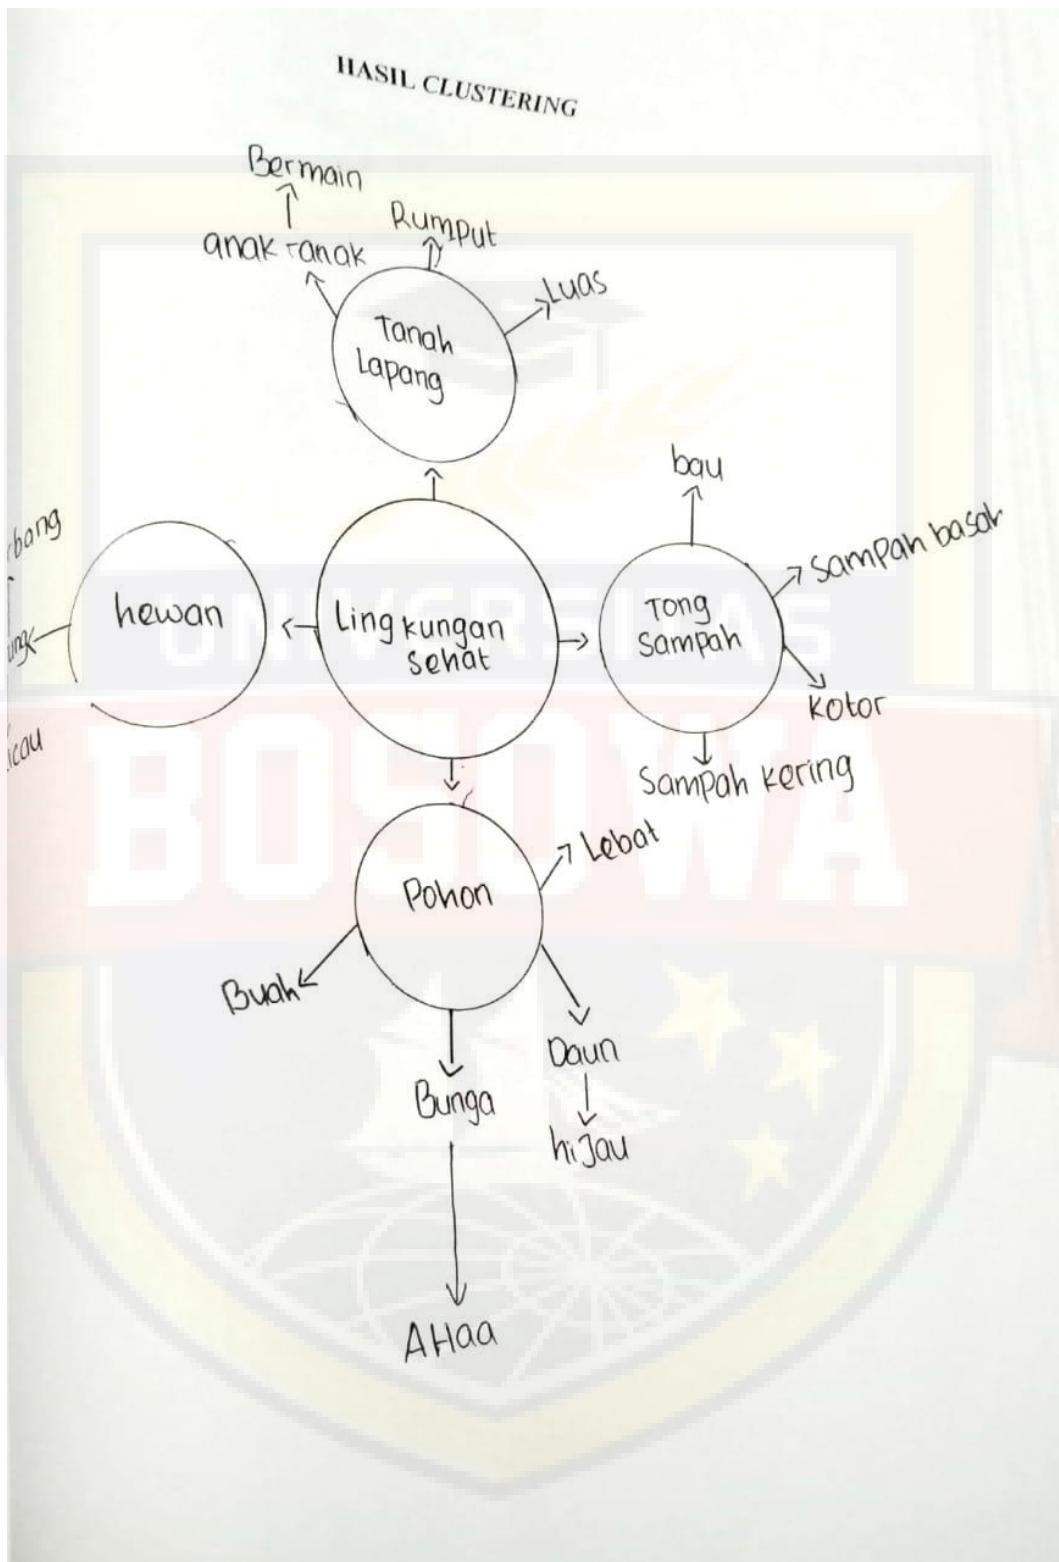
HASIL CLUSTERING

Bermain
anak-anak
Rumput
Luas
Tanah Lapang

bau
Sampah basah
Tong Sampah
Kotor
Sampah kering

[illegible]bang
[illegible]ung
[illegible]icau
hewan

Ling kungan sehat

Lebat
Pohon
Buah
Bunga
Daun
hiJau
Ahaa

UNIVERSITAS BOSOWA